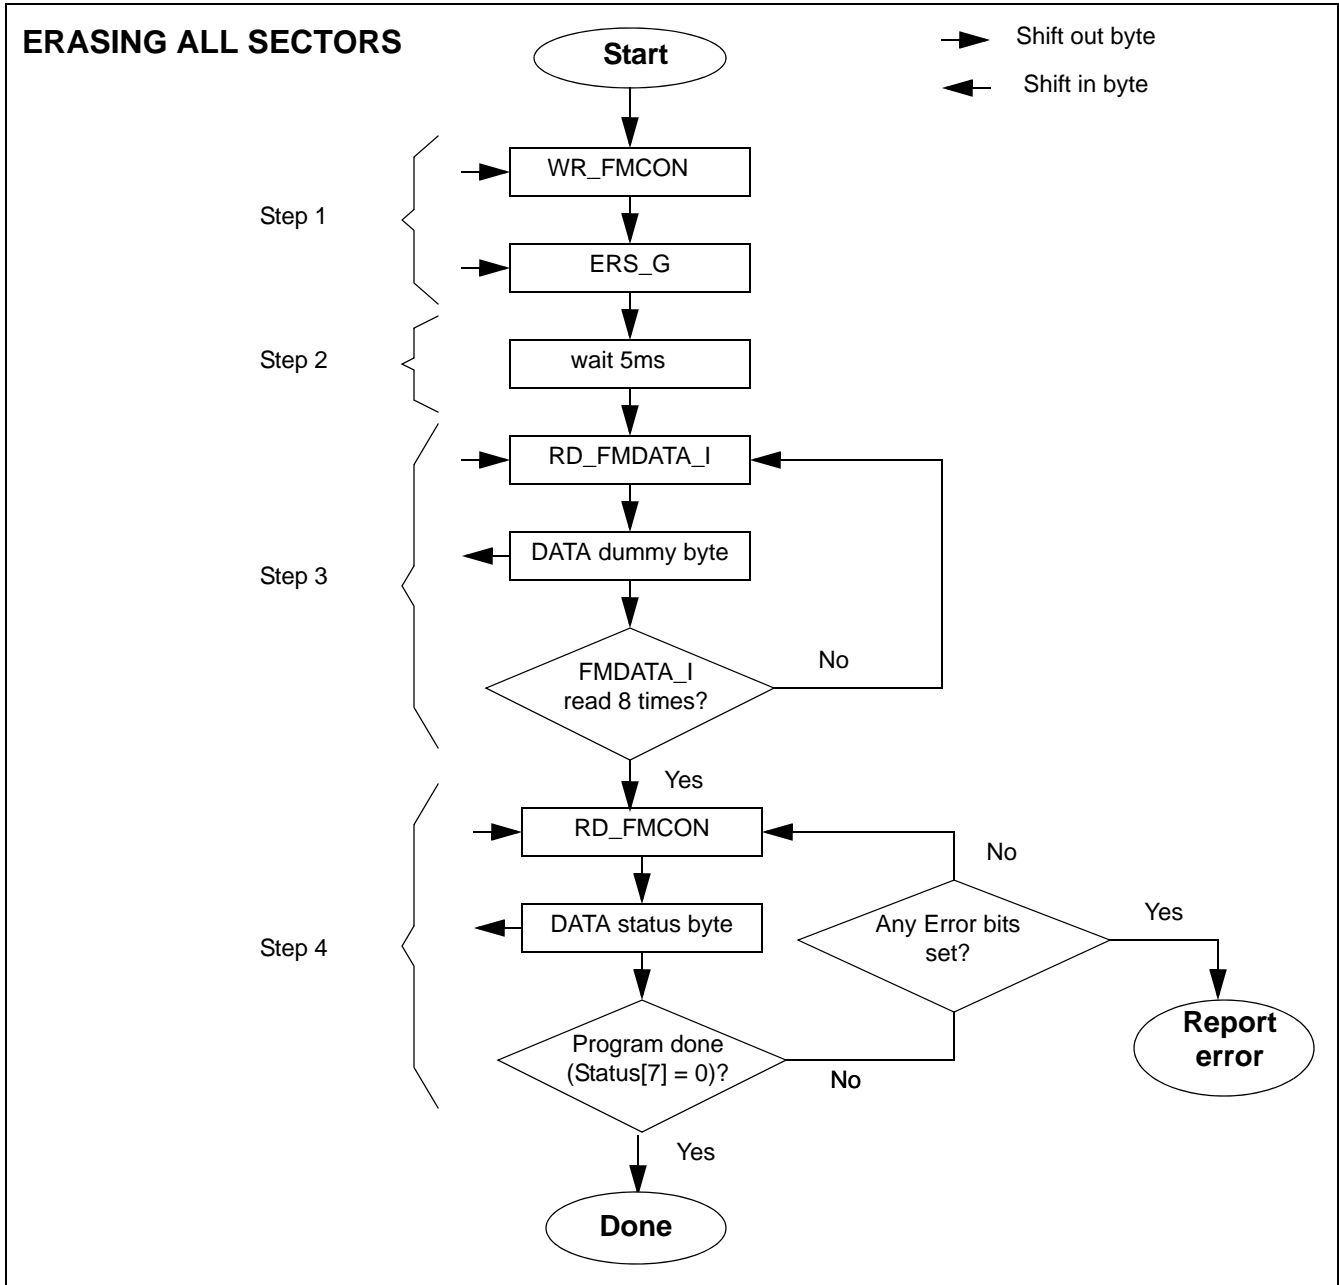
ERASING ALL SECTORS

Start

Shift out byte

Shift in byte

Step 1

WR_FMCON

ERS_G

Step 2

wait 5ms

Step 3

RD_FMDATA_I

DATA dummy byte

FMDATA_I read 8 times?

No

Yes

Step 4

RD_FMCON

No

DATA status byte

Any Error bits set?

Yes

Report error

Program done (Status[7] = 0)?

No

Yes

Done